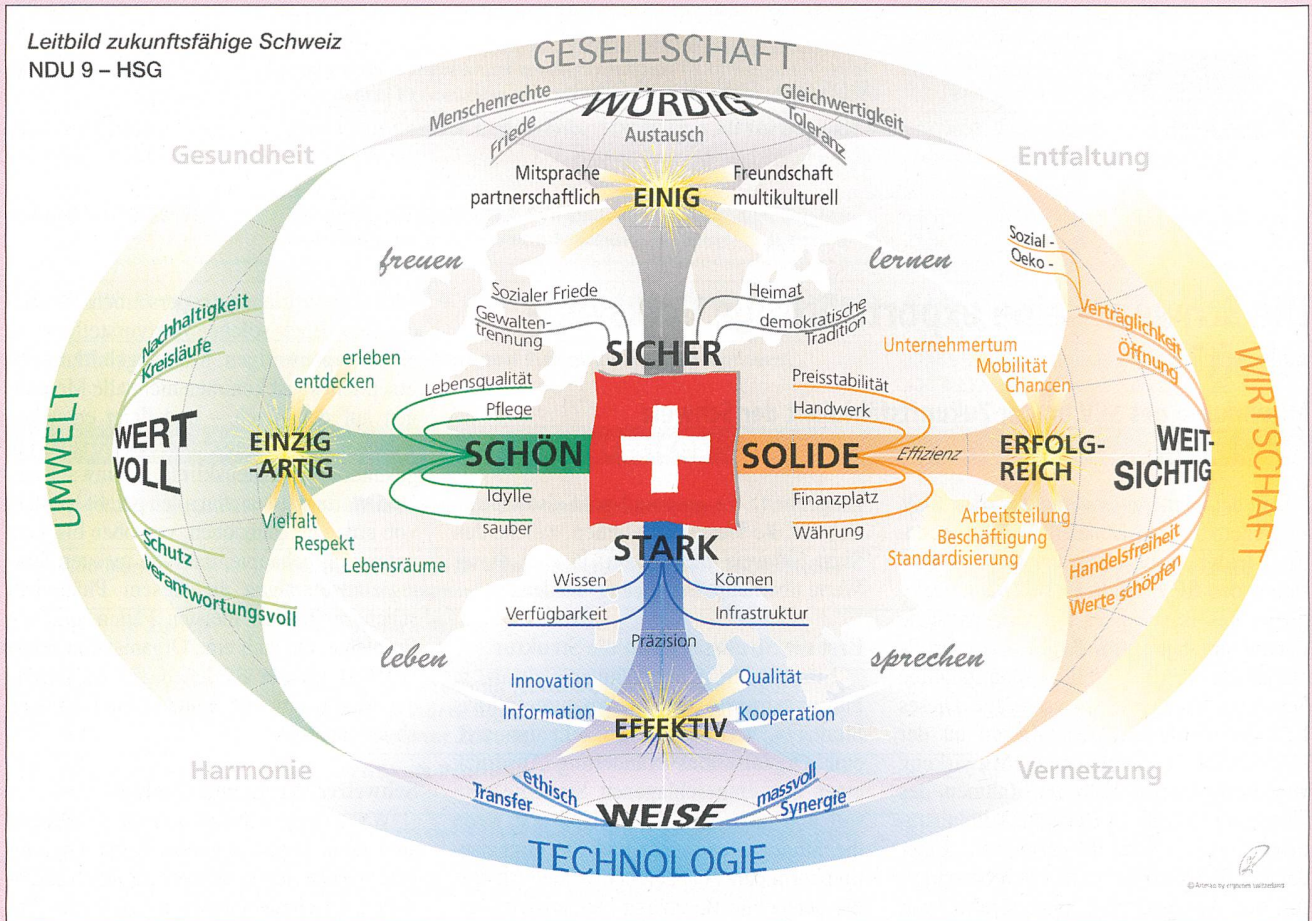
Leitbild zukunftsfähige Schweiz
NDU 9 – HSG

GESELLSCHAFT

Menschenrechte
Friede
WÜRDIG
Gleichwertigkeit
Toleranz
Austausch

Gesundheit

Entfaltung

Mitsprache
partnerschaftlich
EINIG
Freundschaft
multikulturell

freuen

lernen

Sozial -
Oeko -

Sozialer Friede
Gewaltentrennung
Heimat
demokratische Tradition

Nachhaltigkeit
Kreisläufe

erleben
entdecken

SICHER

Unternehmertum
Mobilität
Chancen

Verträglichkeit
Öffnung

UMWELT

Lebensqualität
Pflege
Preisstabilität
Handwerk

WIRTSCHAFT

WERT VOLL
EINZIG -ARTIG
SCHÖN
SOLIDE
Effizienz
ERFOLG-REICH
WEIT-SICHTIG

Idylle
sauber
Finanzplatz
Währung

Vielfalt
Respekt
Lebensräume

Arbeitsteilung
Beschäftigung
Standardisierung

Schutz
verantwortungsvoll

STARK

Handelsfreiheit
Werte schöpfen

Wissen
Verfügbarkeit
Können
Infrastruktur

Präzision

leben

sprechen

Innovation
Information
Qualität
Kooperation
EFFEKTIV

Harmonie

Vernetzung

Transfer
ethisch
WEISE
massvoll
Synergie

TECHNOLOGIE

© Artenko by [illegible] Switzerland